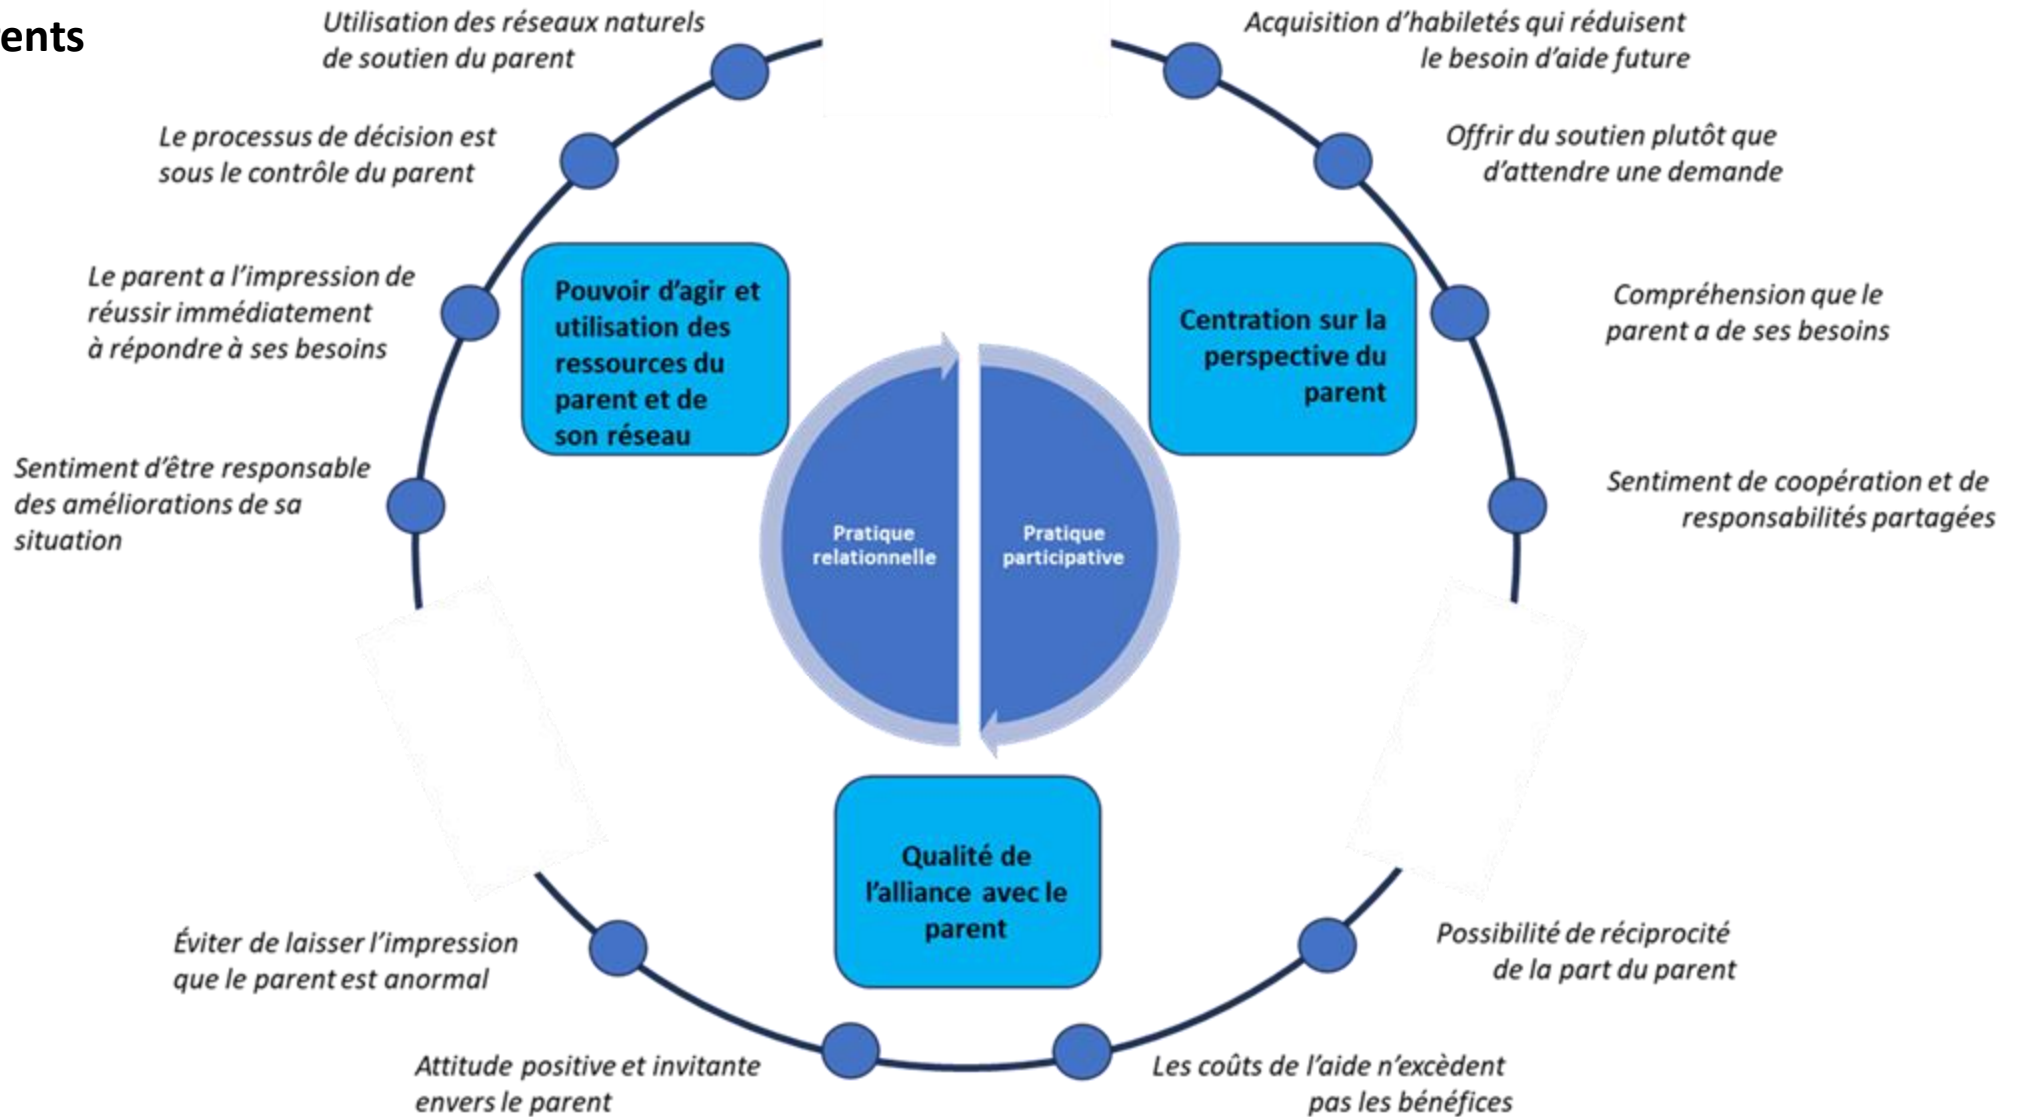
ents

Utilisation des réseaux naturels de soutien du parent

Acquisition d'habiletés qui réduisent le besoin d'aide future

Le processus de décision est sous le contrôle du parent

Offrir du soutien plutôt que d'attendre une demande

Le parent a l'impression de réussir immédiatement à répondre à ses besoins

Pouvoir d'agir et utilisation des ressources du parent et de son réseau

Centration sur la perspective du parent

Compréhension que le parent a de ses besoins

Sentiment d'être responsable des améliorations de sa situation

Pratique relationnelle

Pratique participative

Sentiment de coopération et de responsabilités partagées

Qualité de l'alliance avec le parent

Éviter de laisser l'impression que le parent est anormal

Possibilité de réciprocité de la part du parent

Attitude positive et invitante envers le parent

Les coûts de l'aide n'excèdent pas les bénéfices